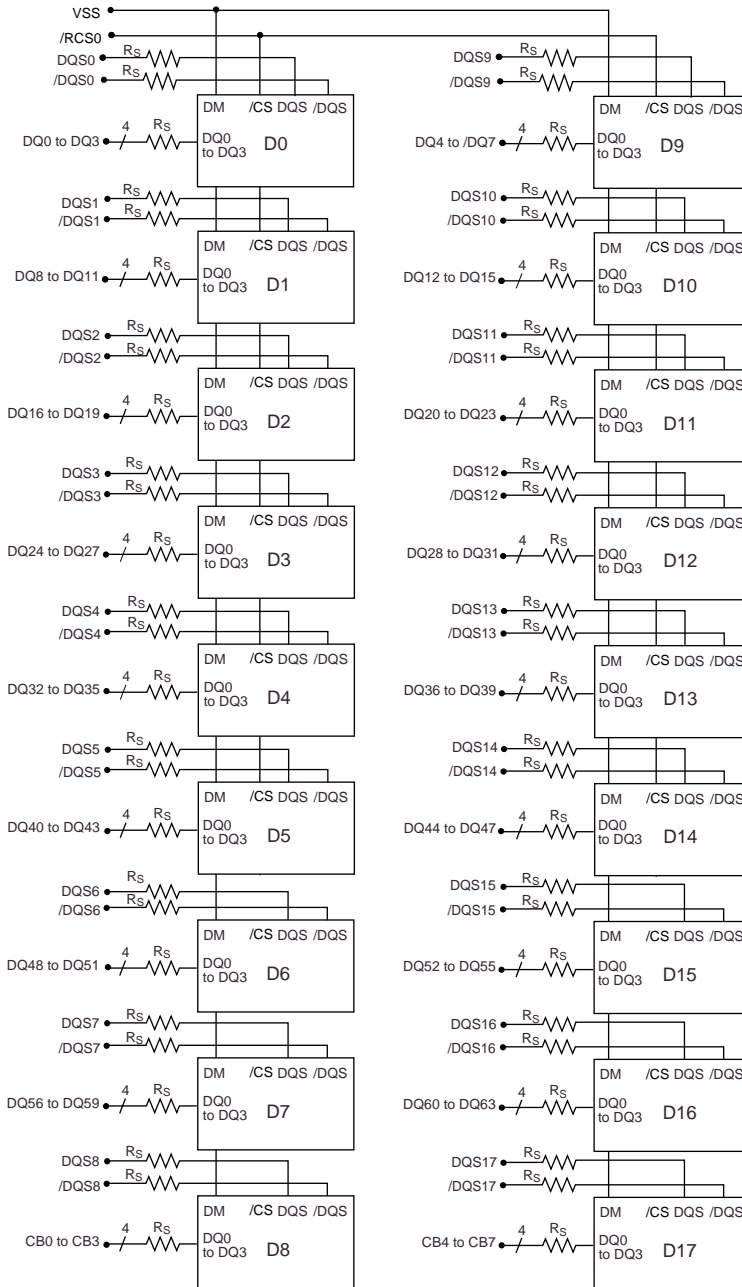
VSS
/RCS0
DQS0
/DQS0
$R_S$
$R_S$
DM /CS DQS /DQS
DQ0 to DQ3 4 $R_S$
DQ0 to DQ3 D0

DQS9
/DQS9
$R_S$
$R_S$
DM /CS DQS /DQS
DQ4 to /DQ7 4 $R_S$
DQ0 to DQ3 D9

DQS1
/DQS1
$R_S$
$R_S$
DM /CS DQS /DQS
DQ8 to DQ11 4 $R_S$
DQ0 to DQ3 D1

DQS10
/DQS10
$R_S$
$R_S$
DM /CS DQS /DQS
DQ12 to DQ15 4 $R_S$
DQ0 to DQ3 D10

DQS2
/DQS2
$R_S$
$R_S$
DM /CS DQS /DQS
DQ16 to DQ19 4 $R_S$
DQ0 to DQ3 D2

DQS11
/DQS11
$R_S$
$R_S$
DM /CS DQS /DQS
DQ20 to DQ23 4 $R_S$
DQ0 to DQ3 D11

DQS3
/DQS3
$R_S$
$R_S$
DM /CS DQS /DQS
DQ24 to DQ27 4 $R_S$
DQ0 to DQ3 D3

DQS12
/DQS12
$R_S$
$R_S$
DM /CS DQS /DQS
DQ28 to DQ31 4 $R_S$
DQ0 to DQ3 D12

DQS4
/DQS4
$R_S$
$R_S$
DM /CS DQS /DQS
DQ32 to DQ35 4 $R_S$
DQ0 to DQ3 D4

DQS13
/DQS13
$R_S$
$R_S$
DM /CS DQS /DQS
DQ36 to DQ39 4 $R_S$
DQ0 to DQ3 D13

DQS5
/DQS5
$R_S$
$R_S$
DM /CS DQS /DQS
DQ40 to DQ43 4 $R_S$
DQ0 to DQ3 D5

DQS14
/DQS14
$R_S$
$R_S$
DM /CS DQS /DQS
DQ44 to DQ47 4 $R_S$
DQ0 to DQ3 D14

DQS6
/DQS6
$R_S$
$R_S$
DM /CS DQS /DQS
DQ48 to DQ51 4 $R_S$
DQ0 to DQ3 D6

DQS15
/DQS15
$R_S$
$R_S$
DM /CS DQS /DQS
DQ52 to DQ55 4 $R_S$
DQ0 to DQ3 D15

DQS7
/DQS7
$R_S$
$R_S$
DM /CS DQS /DQS
DQ56 to DQ59 4 $R_S$
DQ0 to DQ3 D7

DQS16
/DQS16
$R_S$
$R_S$
DM /CS DQS /DQS
DQ60 to DQ63 4 $R_S$
DQ0 to DQ3 D16

DQS8
/DQS8
$R_S$
$R_S$
DM /CS DQS /DQS
CB0 to CB3 4 $R_S$
DQ0 to DQ3 D8

DQS17
/DQS17
$R_S$
$R_S$
DM /CS DQS /DQS
CB4 to CB7 4 $R_S$
DQ0 to DQ3 D17